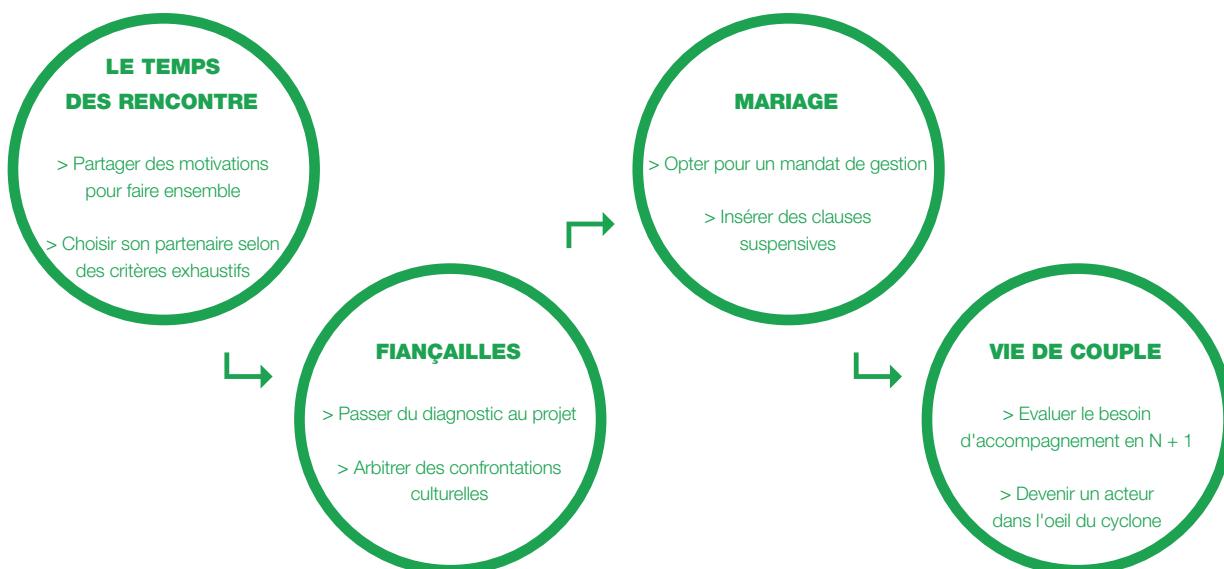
LE TEMPS
DES RENCONTRE

> Partager des motivations pour faire ensemble

> Choisir son partenaire selon des critères exhaustifs

FIANÇAILLES

> Passer du diagnostic au projet

> Arbitrer des confrontations culturelles

MARIAGE

> Opter pour un mandat de gestion

> Insérer des clauses suspensives

VIE DE COUPLE

> Evaluer le besoin d'accompagnement en N + 1

> Devenir un acteur dans l'oeil du cyclone